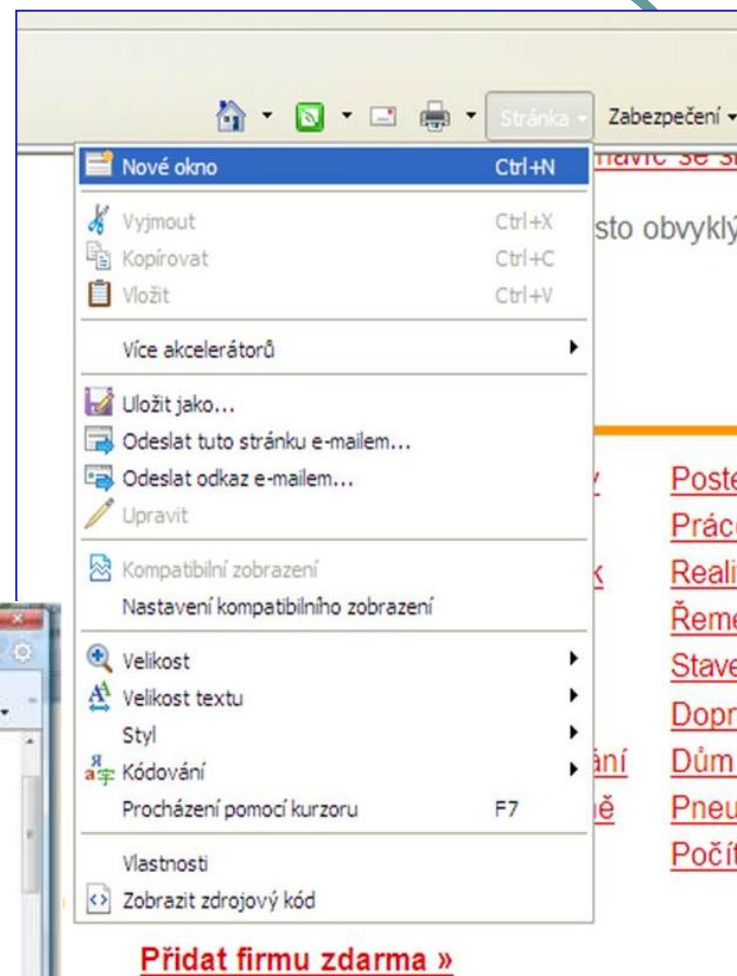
Stránka Zabezpečení

Nové okno Ctrl+N
Vyjmout Ctrl+X
Kopírovat Ctrl+C
Vložit Ctrl+V
Více akcelerátorů
Uložit jako...
Odeslat tuto stránku e-mailem...
Odeslat odkaz e-mailem...
Upravit
Kompatibilní zobrazení
Nastavení kompatibilního zobrazení
Velikost
Velikost textu
Styl
Kódování
Procházení pomocí kurzoru F7
Vlastnosti
Zobrazit zdrojový kód

navíc se s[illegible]
sto obvyklý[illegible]

Post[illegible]
Prác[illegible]
Reali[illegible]
Řem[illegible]
Stav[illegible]
Dopr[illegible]
Dům
Pneu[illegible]
Počí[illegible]

ání
ně

Přidat firmu zdarma »